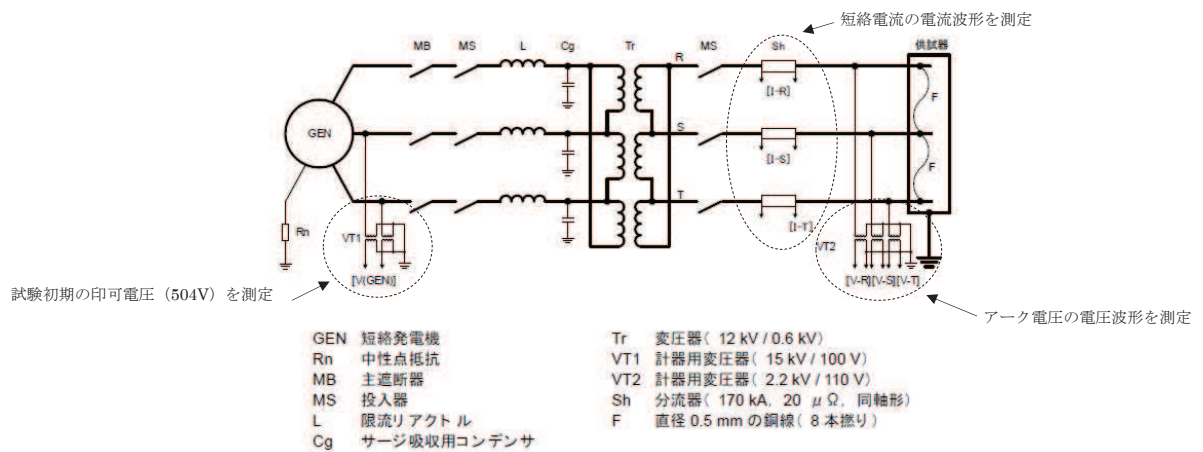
短絡電流の電流波形を測定

MB MS L Cg Tr R MS Sh 供試器

GEN

S

T

[I-R]

[I-S]

[I-T]

F

F

Rn

VT1

[V(GEN)]

VT2

[V-R][V-S][V-T]

試験初期の印可電圧（504V）を測定

アーク電圧の電圧波形を測定

GEN 短絡発電機
Rn 中性点抵抗
MB 主遮断器
MS 投入器
L 限流リアクトル
Cg サージ吸収用コンデンサ

Tr 変圧器（ 12 kV / 0.6 kV）
VT1 計器用変圧器（ 15 kV / 100 V）
VT2 計器用変圧器（ 2.2 kV / 110 V）
Sh 分流器（ 170 kA, 20 $\mu\Omega$, 同軸形）
F 直径 0.5 mm の銅線（ 8 本撚り）